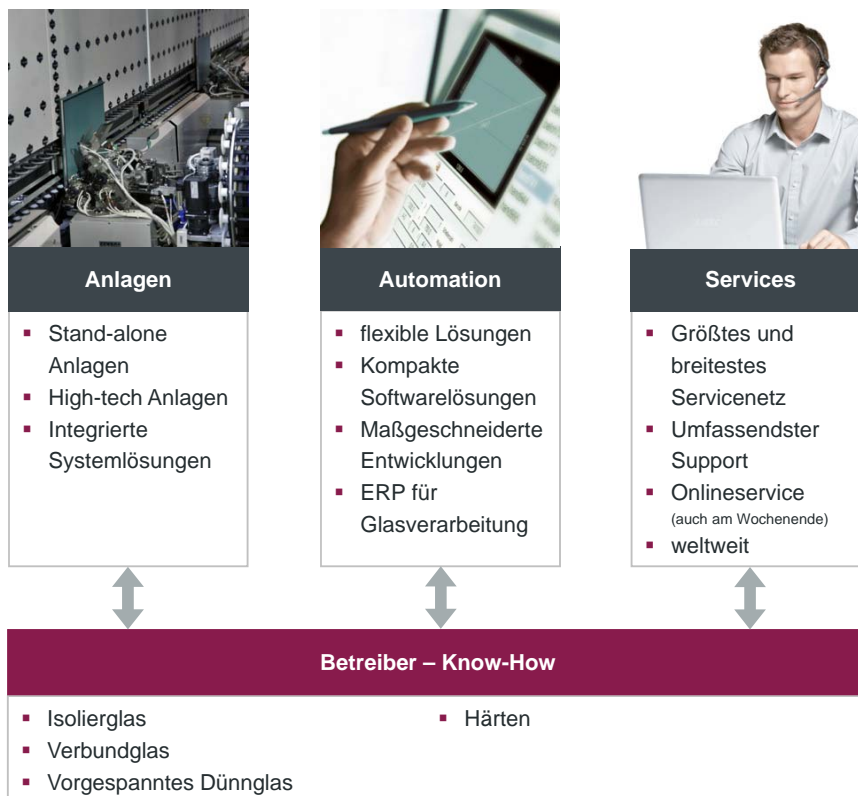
**Anlagen**

- Stand-alone Anlagen
- High-tech Anlagen
- Integrierte Systemlösungen

**Automation**

- flexible Lösungen
- Kompakte Softwarelösungen
- Maßgeschneiderte Entwicklungen
- ERP für Glasverarbeitung

**Services**

- Größtes und breitestes Servicenetz
- Umfassendster Support
- Onlineservice (auch am Wochenende)
- weltweit

**Betreiber – Know-How**

- Isolierglas
- Verbundglas
- Vorgespanntes Dünnglas
- Härten